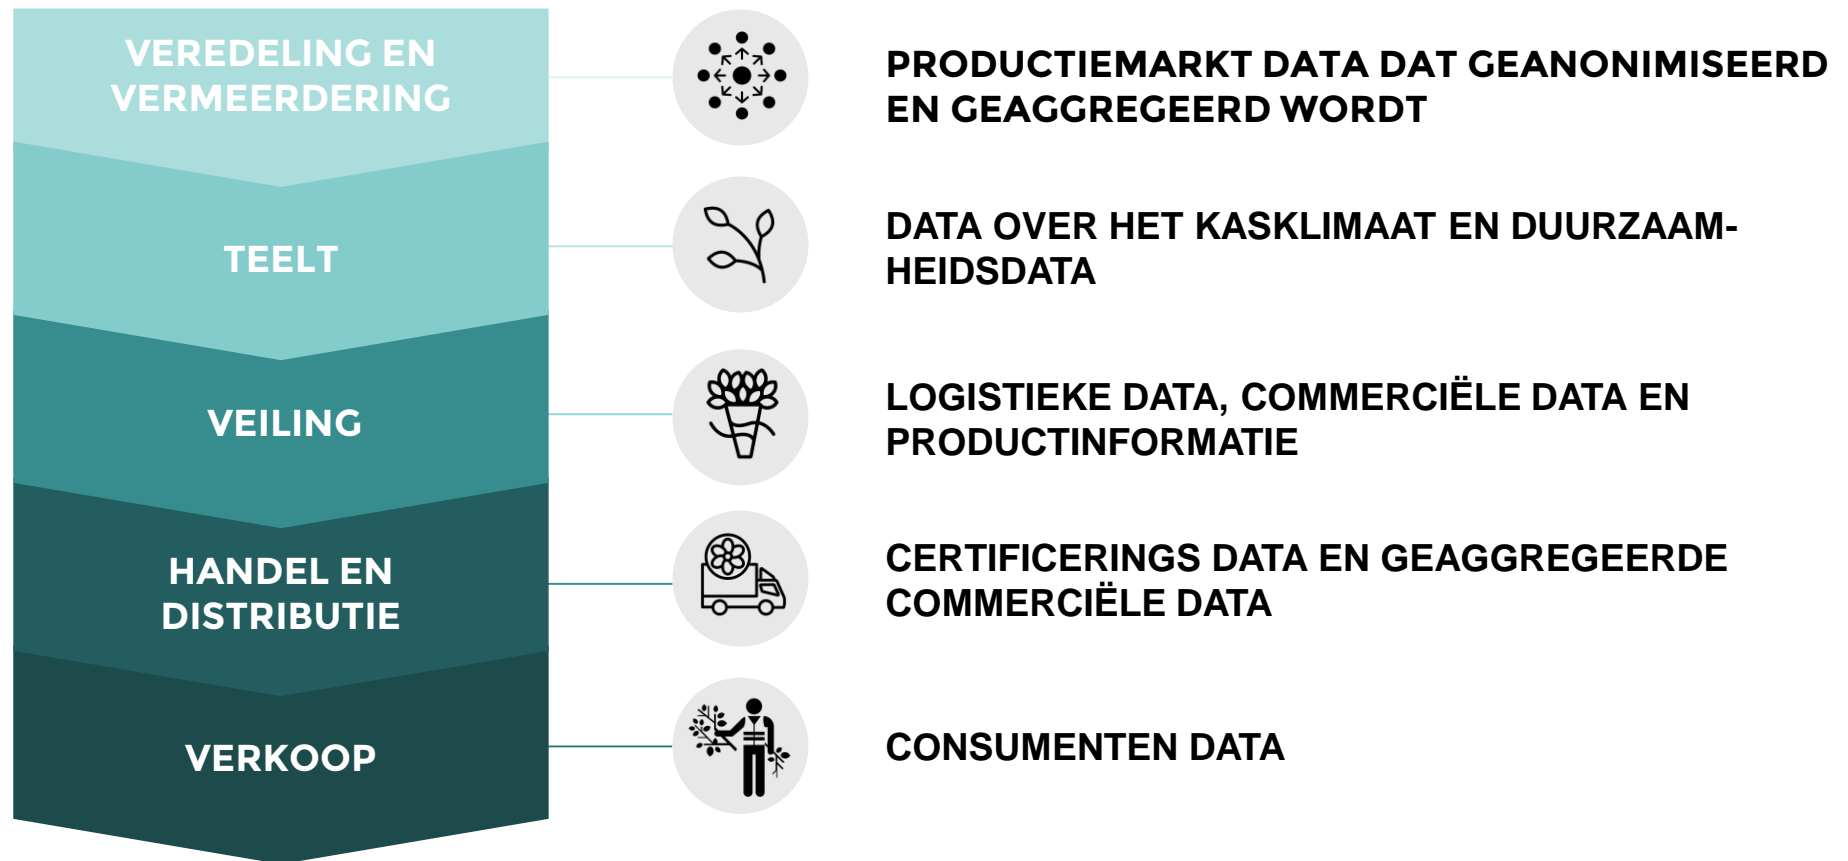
VEREDELING EN VERMEERDERING

PRODUCTIEMARKT DATA DAT GEANONIMISEERD EN GEAGGREGEERD WORDT

TEELT

DATA OVER HET KASKLIMAAT EN DUURZAAMHEIDSDATA

VEILING

LOGISTIEKE DATA, COMMERCIËLE DATA EN PRODUCTINFORMATIE

HANDEL EN DISTRIBUTIE

CERTIFICERINGS DATA EN GEAGGREGEERDE COMMERCIËLE DATA

VERKOOP

CONSUMENTEN DATA